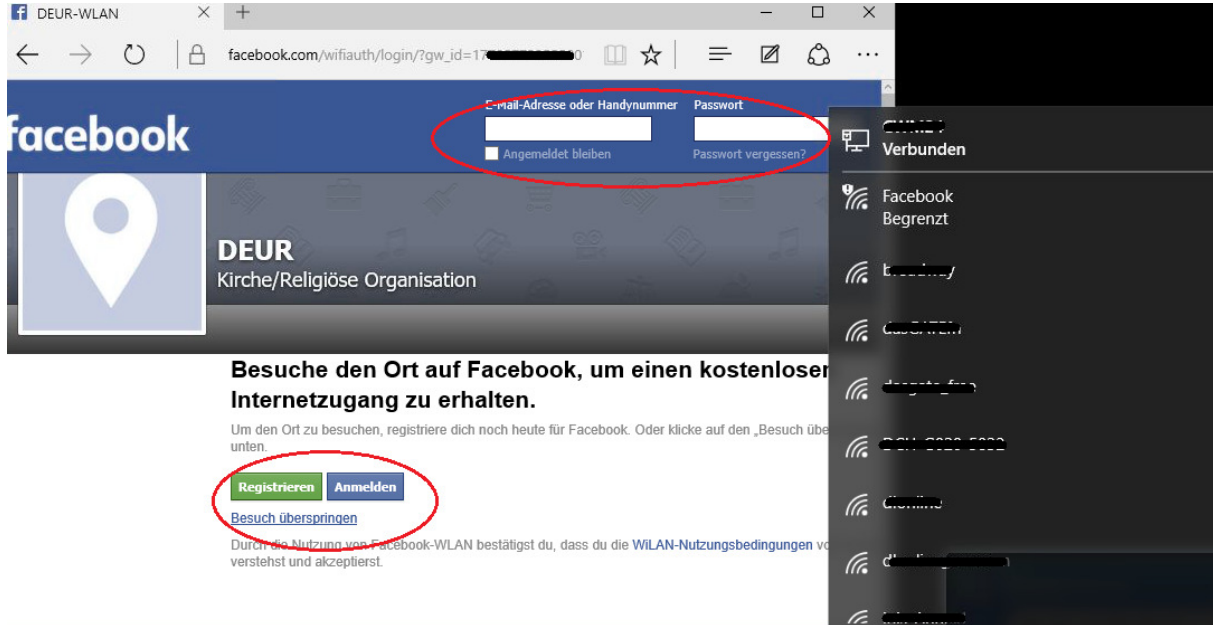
DEUR-WLAN

facebook.com/wifiauth/login/?gw_id=17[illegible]

facebook

E-Mail-Adresse oder Handynummer
Passwort
Angemeldet bleiben
Passwort vergessen?

DEUR
Kirche/Religiöse Organisation

Besuche den Ort auf Facebook, um einen kostenlosen Internetzugang zu erhalten.

Um den Ort zu besuchen, registriere dich noch heute für Facebook. Oder klicke auf den „Besuch übe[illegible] unten.

Registrieren
Anmelden

Besuch überspringen

Durch die Nutzung von Facebook-WLAN bestätigst du, dass du die WiLAN-Nutzungsbedingungen vo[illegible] verstehst und akzeptierst.

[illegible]
Verbunden

Facebook
Begrenzt

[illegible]

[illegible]

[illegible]

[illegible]

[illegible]

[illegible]

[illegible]